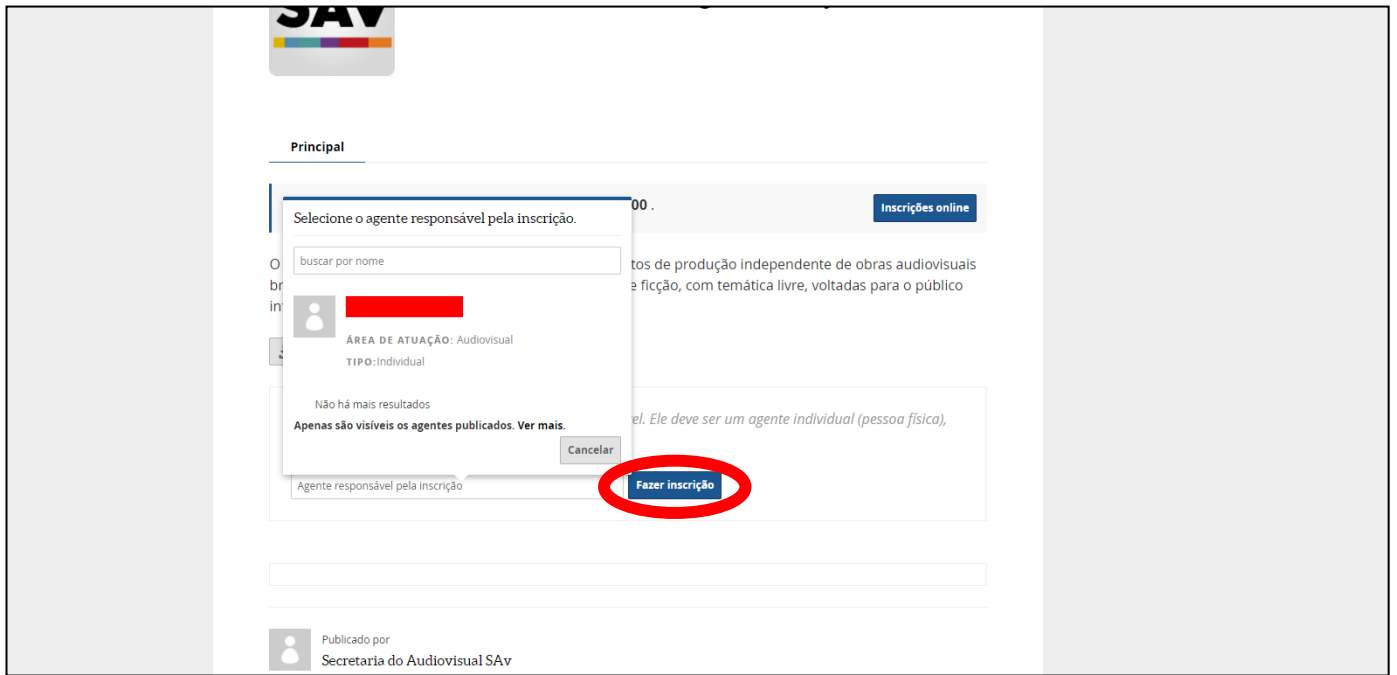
SAV

Principal

00 .

Inscrições online

Selecione o agente responsável pela inscrição.

buscar por nome

ÁREA DE ATUAÇÃO: Audiovisual

TIPO:Individual

Não há mais resultados

Apenas são visíveis os agentes publicados. Ver mais.

Cancelar

O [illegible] tos de produção independente de obras audiovisuais br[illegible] e ficção, com temática livre, voltadas para o público in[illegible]

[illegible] el. Ele deve ser um agente individual (pessoa física),

Agente responsável pela inscrição

Fazer inscrição

Publicado por

Secretaria do Audiovisual SAv